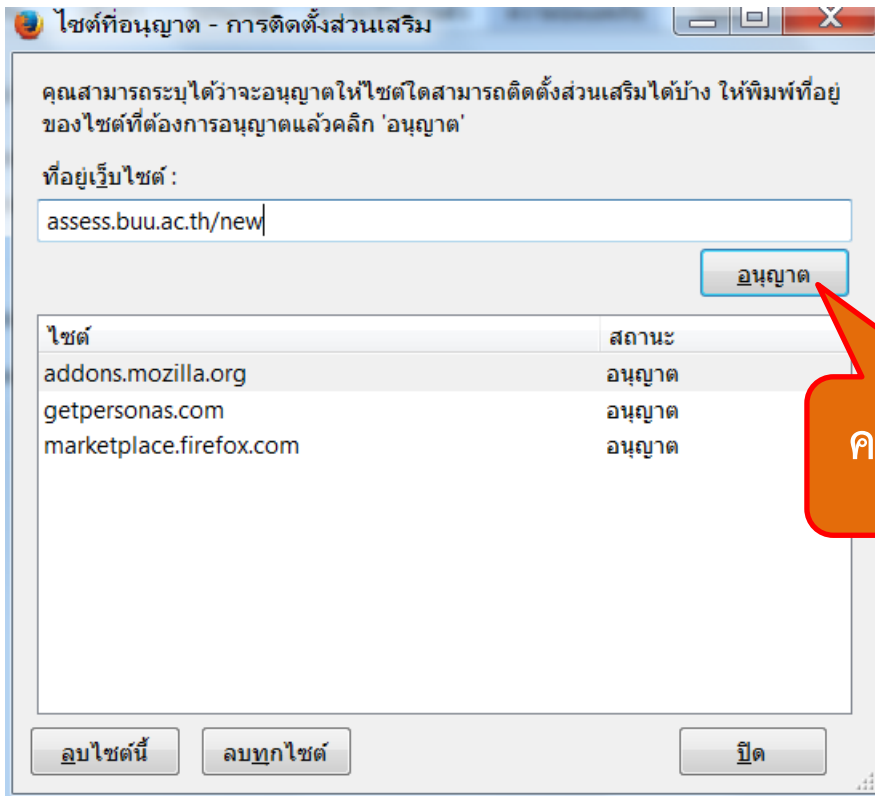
ไซต์ที่อนุญาต - การติดตั้งส่วนเสริม

คุณสามารถระบุได้ว่าจะอนุญาตให้ไซต์ใดสามารถติดตั้งส่วนเสริมได้บ้าง ให้พิมพ์ที่อยู่ของไซต์ที่ต้องการอนุญาตแล้วคลิก 'อนุญาต'

ที่อยู่เว็บไซต์ :

assess.buu.ac.th/new

อนุญาต

| ไซต์ | สถานะ |
|---|---|
| addons.mozilla.org | อนุญาต |
| getpersonas.com | อนุญาต |
| marketplace.firefox.com | อนุญาต |

ค

ลบไซต์นี้ ลบทุกไซต์ ปิด